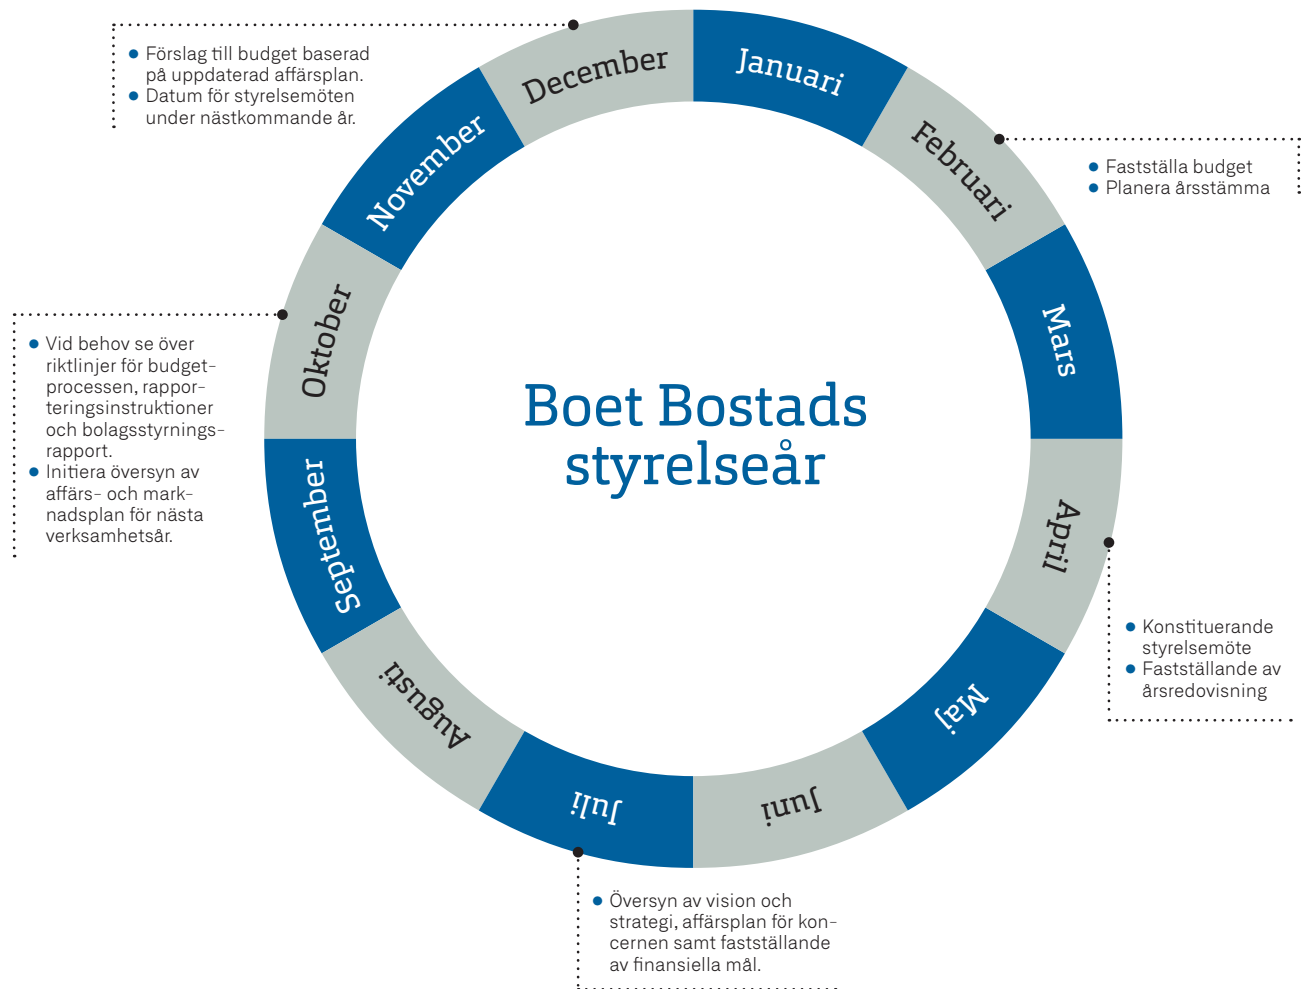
Boet Bostads styrelseår

Januari

Februari

Mars

April

Maj

Juni

Juli

Augusti

September

Oktober

November

December

• Förslag till budget baserad på uppdaterad affärsplan.
• Datum för styrelsemöten under nästkommande år.

• Fastställa budget
• Planera årsstämma

• Konstituerande styrelsemöte
• Fastställande av årsredovisning

• Översyn av vision och strategi, affärsplan för koncernen samt fastställande av finansiella mål.

• Vid behov se över riktlinjer för budgetprocessen, rapporteringsinstruktioner och bolagsstyrningsrapport.
• Initiera översyn av affärs- och marknadsplan för nästa verksamhetsår.